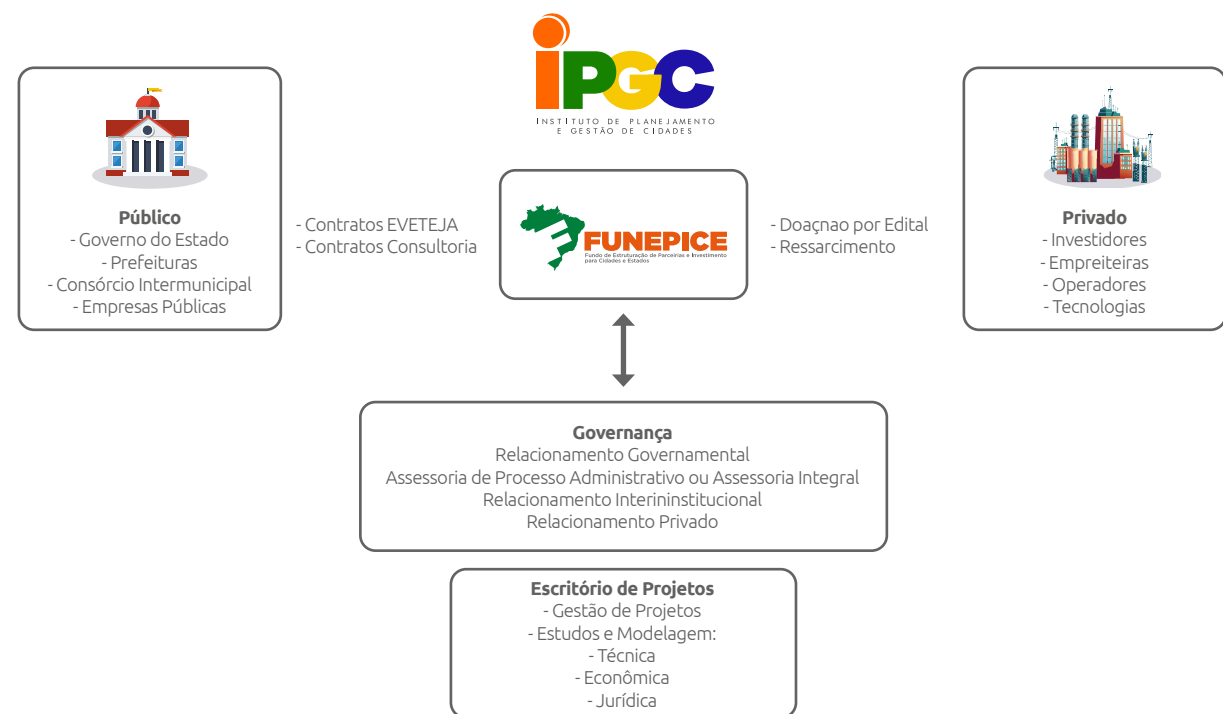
iPGC
INSTITUTO DE PLANEJAMENTO E GESTÃO DE CIDADES

Público
- Governo do Estado
- Prefeituras
- Consórcio Intermunicipal
- Empresas Públicas

- Contratos EVETEJA
- Contratos Consultoria

FUNEPICE
Fundo de Estruturação de Parcerias e Investimento para Cidades e Estados

- Doaçnao por Edital
- Ressarcimento

Privado
- Investidores
- Empreiteiras
- Operadores
- Tecnologias

Governança
Relacionamento Governamental
Assessoria de Processo Administrativo ou Assessoria Integral
Relacionamento Interininstitucional
Relacionamento Privado

Escritório de Projetos
- Gestão de Projetos
- Estudos e Modelagem:
- Técnica
- Econômica
- Jurídica